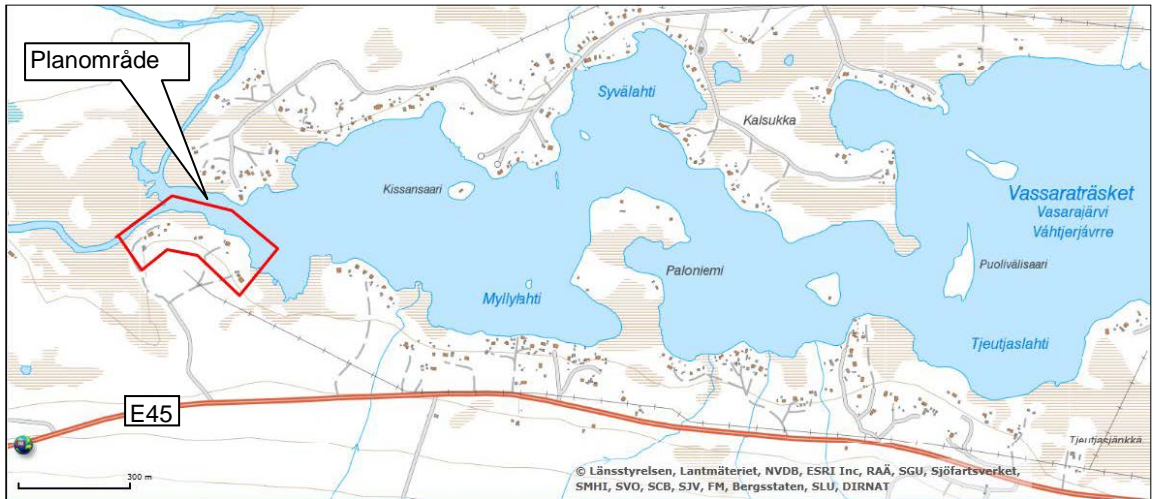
Planområde

Syvälahti

Kalsukka

Kissansaari

Vassaraträsket
Vasarajärvi
Váhtjerjávrre

Paloniemi

Puolivälisaari

Myllylahti

Tjeutjaslahti

E45

Tjeutjasjänkkä

300 m

© Länsstyrelsen, Lantmäteriet, NVDB, ESRI Inc, RAÄ, SGU, Sjöfartsverket, SMHI, SVO, SCB, SJV, FM, Bergsstaten, SLU, DIRNAT